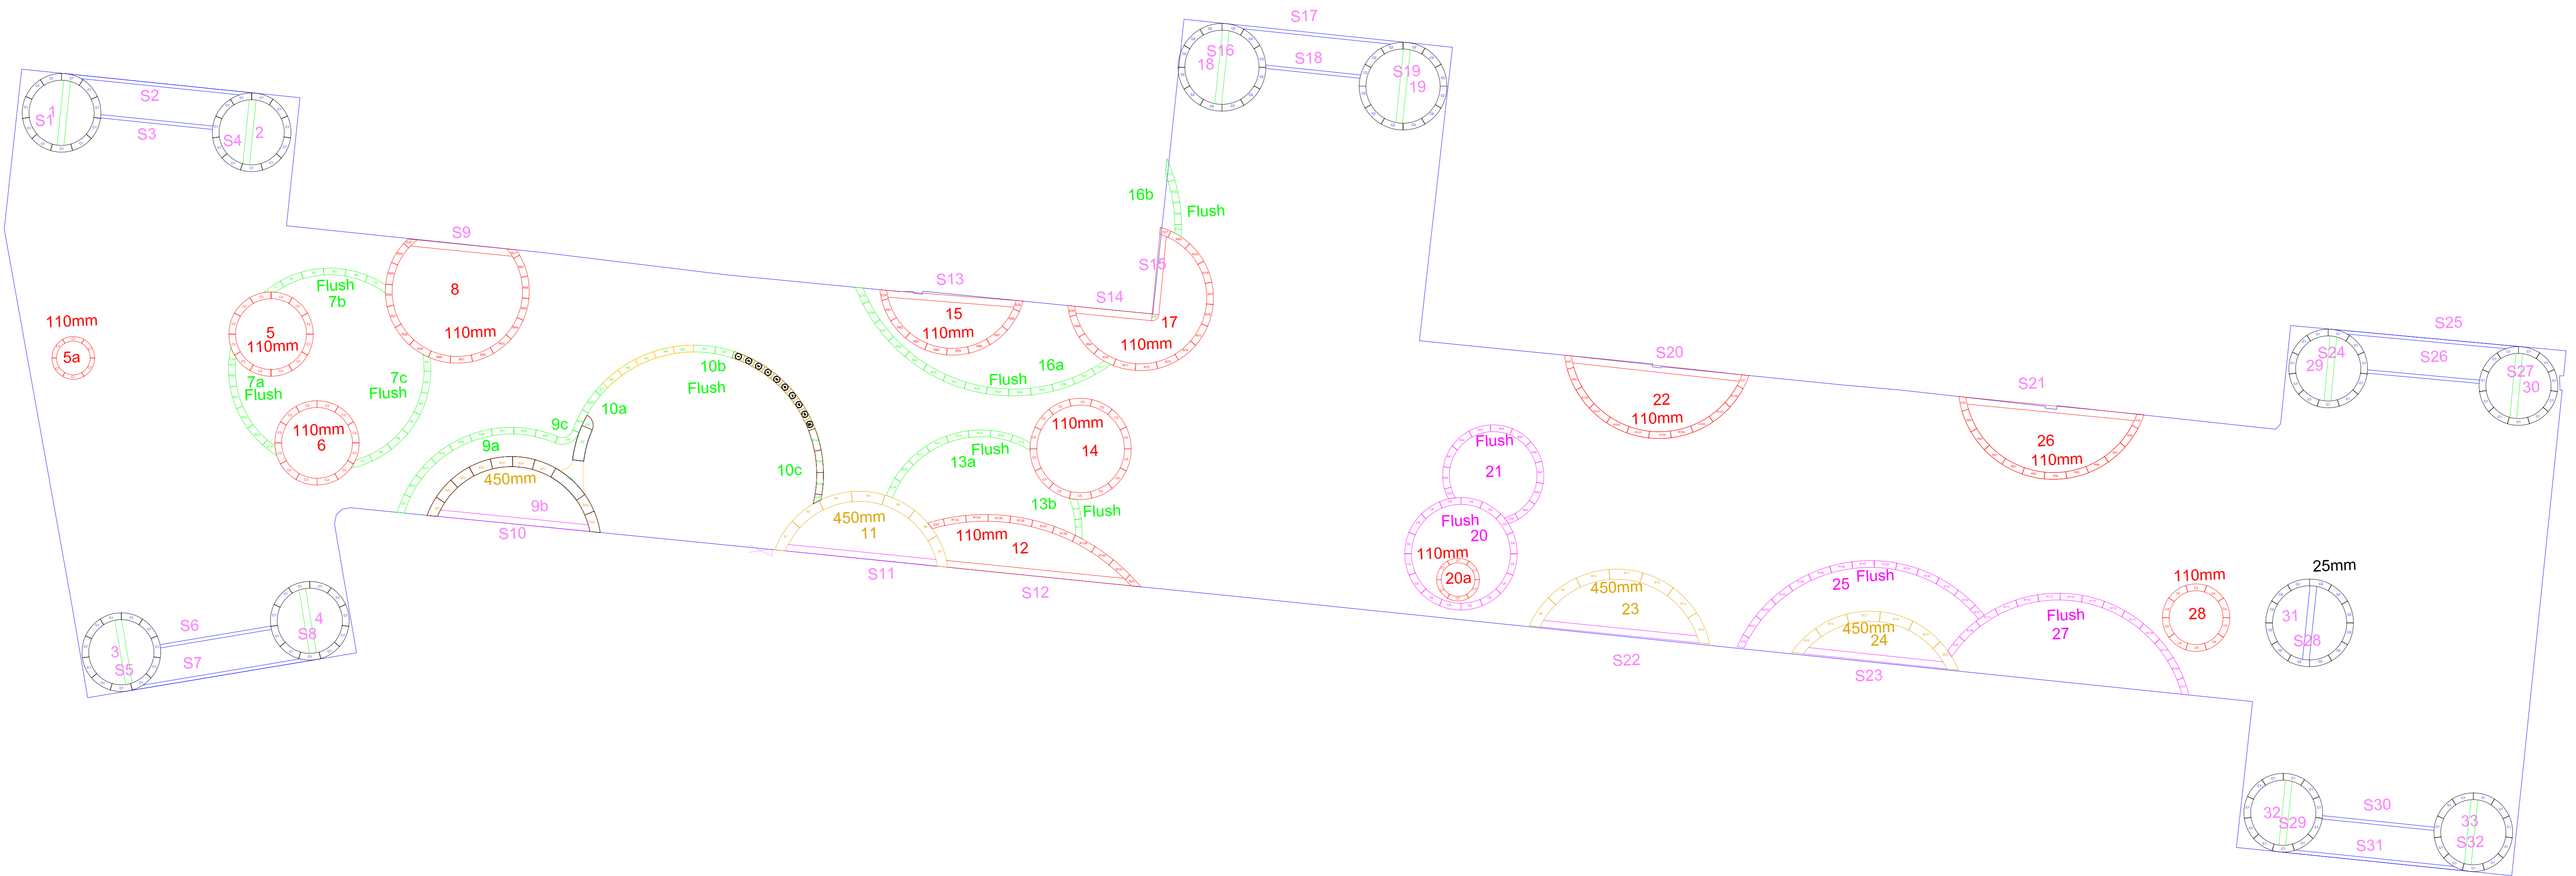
S17
S16
18
S18
S19
19
1
S1
S2
S4
2
S3
16b
Flush
S9
S15
8
S13
Flush
7b
S14
17
15
110mm
110mm
5
110mm
110mm
110mm
5a
7a
Flush
7c
Flush
16a
Flush
10b
Flush
110mm
6
9c
10a
110mm
14
9a
Flush
13a
450mm
10c
9b
450mm
11
13b
Flush
S10
110mm
12
S11
S12
S25
S24
29
S26
S27
30
S20
22
110mm
S21
26
110mm
Flush
21
Flush
20
110mm
20a
450mm
23
25
Flush
450mm
24
Flush
27
110mm
28
25mm
31
S28
S22
S23
S6
4
S8
3
S5
S7
S30
32
S29
33
S32
S31